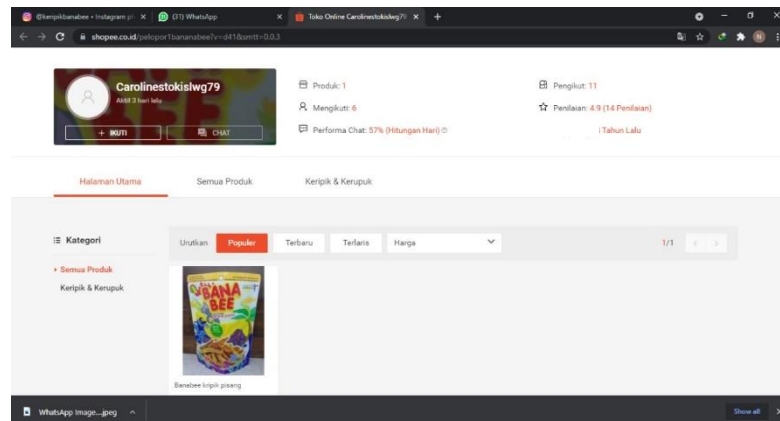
@keripikbanabee • Instagram pl ×
(31) WhatsApp ×
Toko Online Carolinestokislwg79 ×
+

shopee.co.id/pelopor1bananabee?v=d41&smtt=0.0.3

Carolinestokislwg79
Aktif 3 hari lalu
+ IKUTI
CHAT

Produk: 1
Mengikuti: 6
Performa Chat: 57% (Hitungan Hari)
Pengikut: 11
Penilaian: 4.9 (14 Penilaian)
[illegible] Tahun Lalu

Halaman Utama
Semua Produk
Keripik & Kerupuk

Kategori
Semua Produk
Keripik & Kerupuk

Urutkan
Populer
Terbaru
Terlaris
Harga
1/1

BANA BEE

Banabee keripik pisang

WhatsApp Image....jpeg
Show all